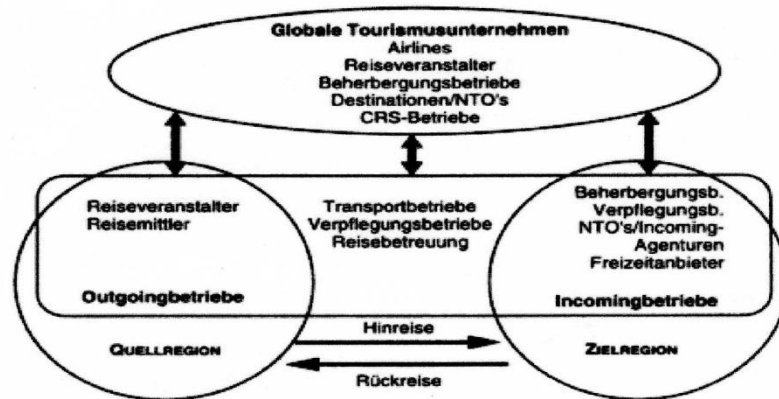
Globale Tourismusunternehmen
Airlines
Reiseveranstalter
Beherbergungsbetriebe
Destinationen/NTO's
CRS-Betriebe

Reiseveranstalter
Reisemittler

Outgoingbetriebe

Transportbetriebe
Verpflegungsbetriebe
Reisebetreuung

Beherbergungsb.
Verpflegungsb.
NTO's/Incoming-Agenturen
Freizeitanbieter

Incomingbetriebe

QUELLREGION

Hinreise

Rückreise

ZIELREGION